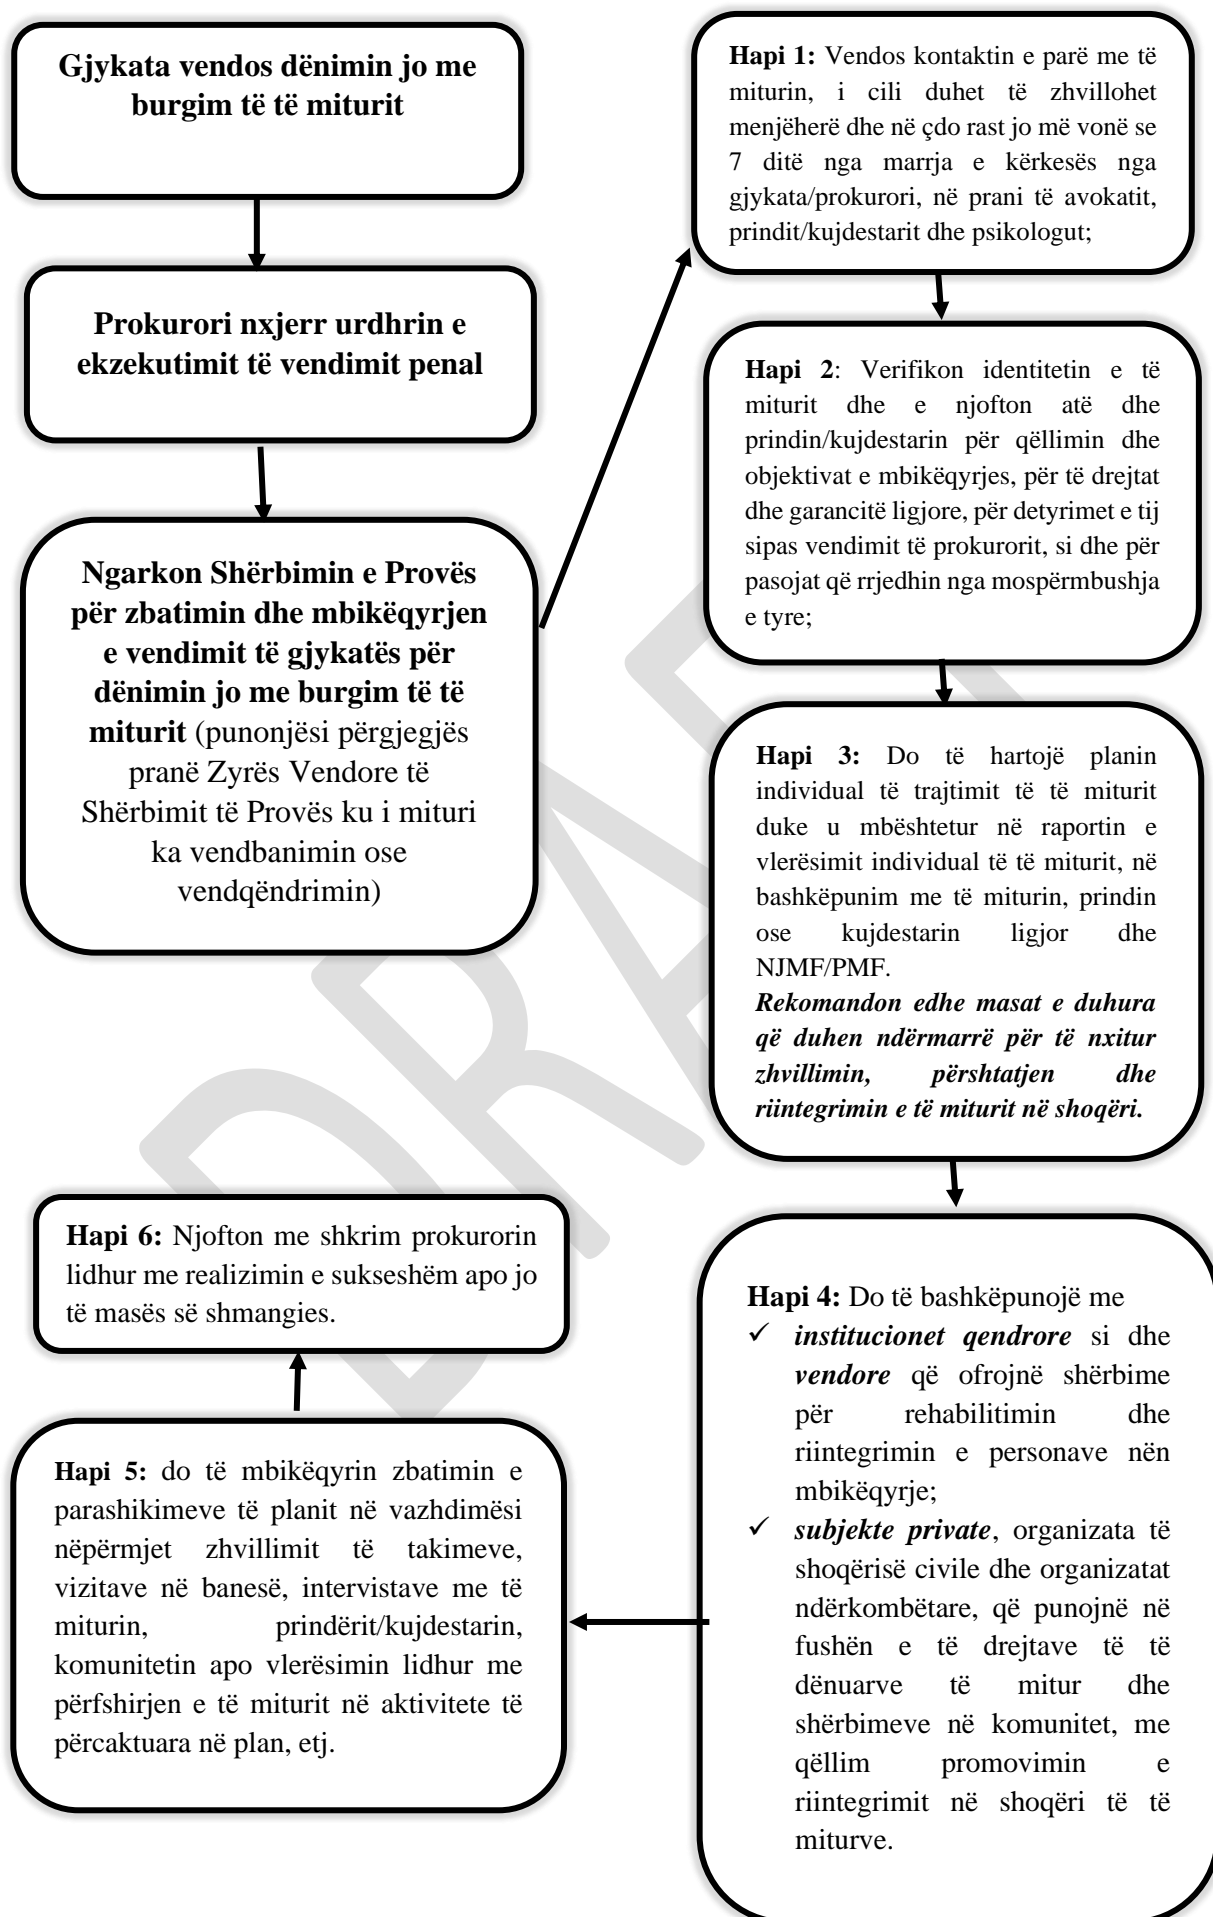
Gjykata vendos dënimin jo me burgim të të miturit

Prokurori nxjerr urdhrin e ekzekutimit të vendimit penal

Ngarkon Shërbimin e Provës për zbatimin dhe mbikëqyrjen e vendimit të gjykatës për dënimin jo me burgim të të miturit (punonjësi përgjegjës pranë Zyrës Vendore të Shërbimit të Provës ku i mituri ka vendbanimin ose vendqëndrimin)

Hapi 1: Vendos kontaktin e parë me të miturin, i cili duhet të zhvillohet menjëherë dhe në çdo rast jo më vonë se 7 ditë nga marrja e kërkesës nga gjykata/prokurori, në prani të avokatit, prindit/kujdestarit dhe psikologut;

Hapi 2: Verifikon identitetin e të miturit dhe e njofton atë dhe prindin/kujdestarin për qëllimin dhe objektivat e mbikëqyrjes, për të drejtat dhe garancitë ligjore, për detyrimet e tij sipas vendimit të prokurorit, si dhe për pasojat që rrjedhin nga mospërmbushja e tyre;

Hapi 3: Do të hartojë planin individual të trajtimit të të miturit duke u mbështetur në raportin e vlerësimit individual të të miturit, në bashkëpunim me të miturin, prindin ose kujdestarin ligjor dhe NJMF/PMF.
Rekomandon edhe masat e duhura që duhen ndërmarrë për të nxitur zhvillimin, përshtatjen dhe riintegrimin e të miturit në shoqëri.

Hapi 4: Do të bashkëpunojë me
✓ institucionet qendrore si dhe vendore që ofrojnë shërbime për rehabilitimin dhe riintegrimin e personave nën mbikëqyrje;
✓ subjekte private, organizata të shoqërisë civile dhe organizatat ndërkombëtare, që punojnë në fushën e të drejtave të të dënuarve të mitur dhe shërbimeve në komunitet, me qëllim promovimin e riintegrimit në shoqëri të të miturve.

Hapi 5: do të mbikëqyrin zbatimin e parashikimeve të planit në vazhdimësi nëpërmjet zhvillimit të takimeve, vizitave në banesë, intervistave me të miturin, prindërit/kujdestarin, komunitetin apo vlerësimin lidhur me përfshirjen e të miturit në aktivitete të përcaktuara në plan, etj.

Hapi 6: Njofton me shkrim prokurorin lidhur me realizimin e suksesshëm apo jo të masës së shmangies.

DRAFT